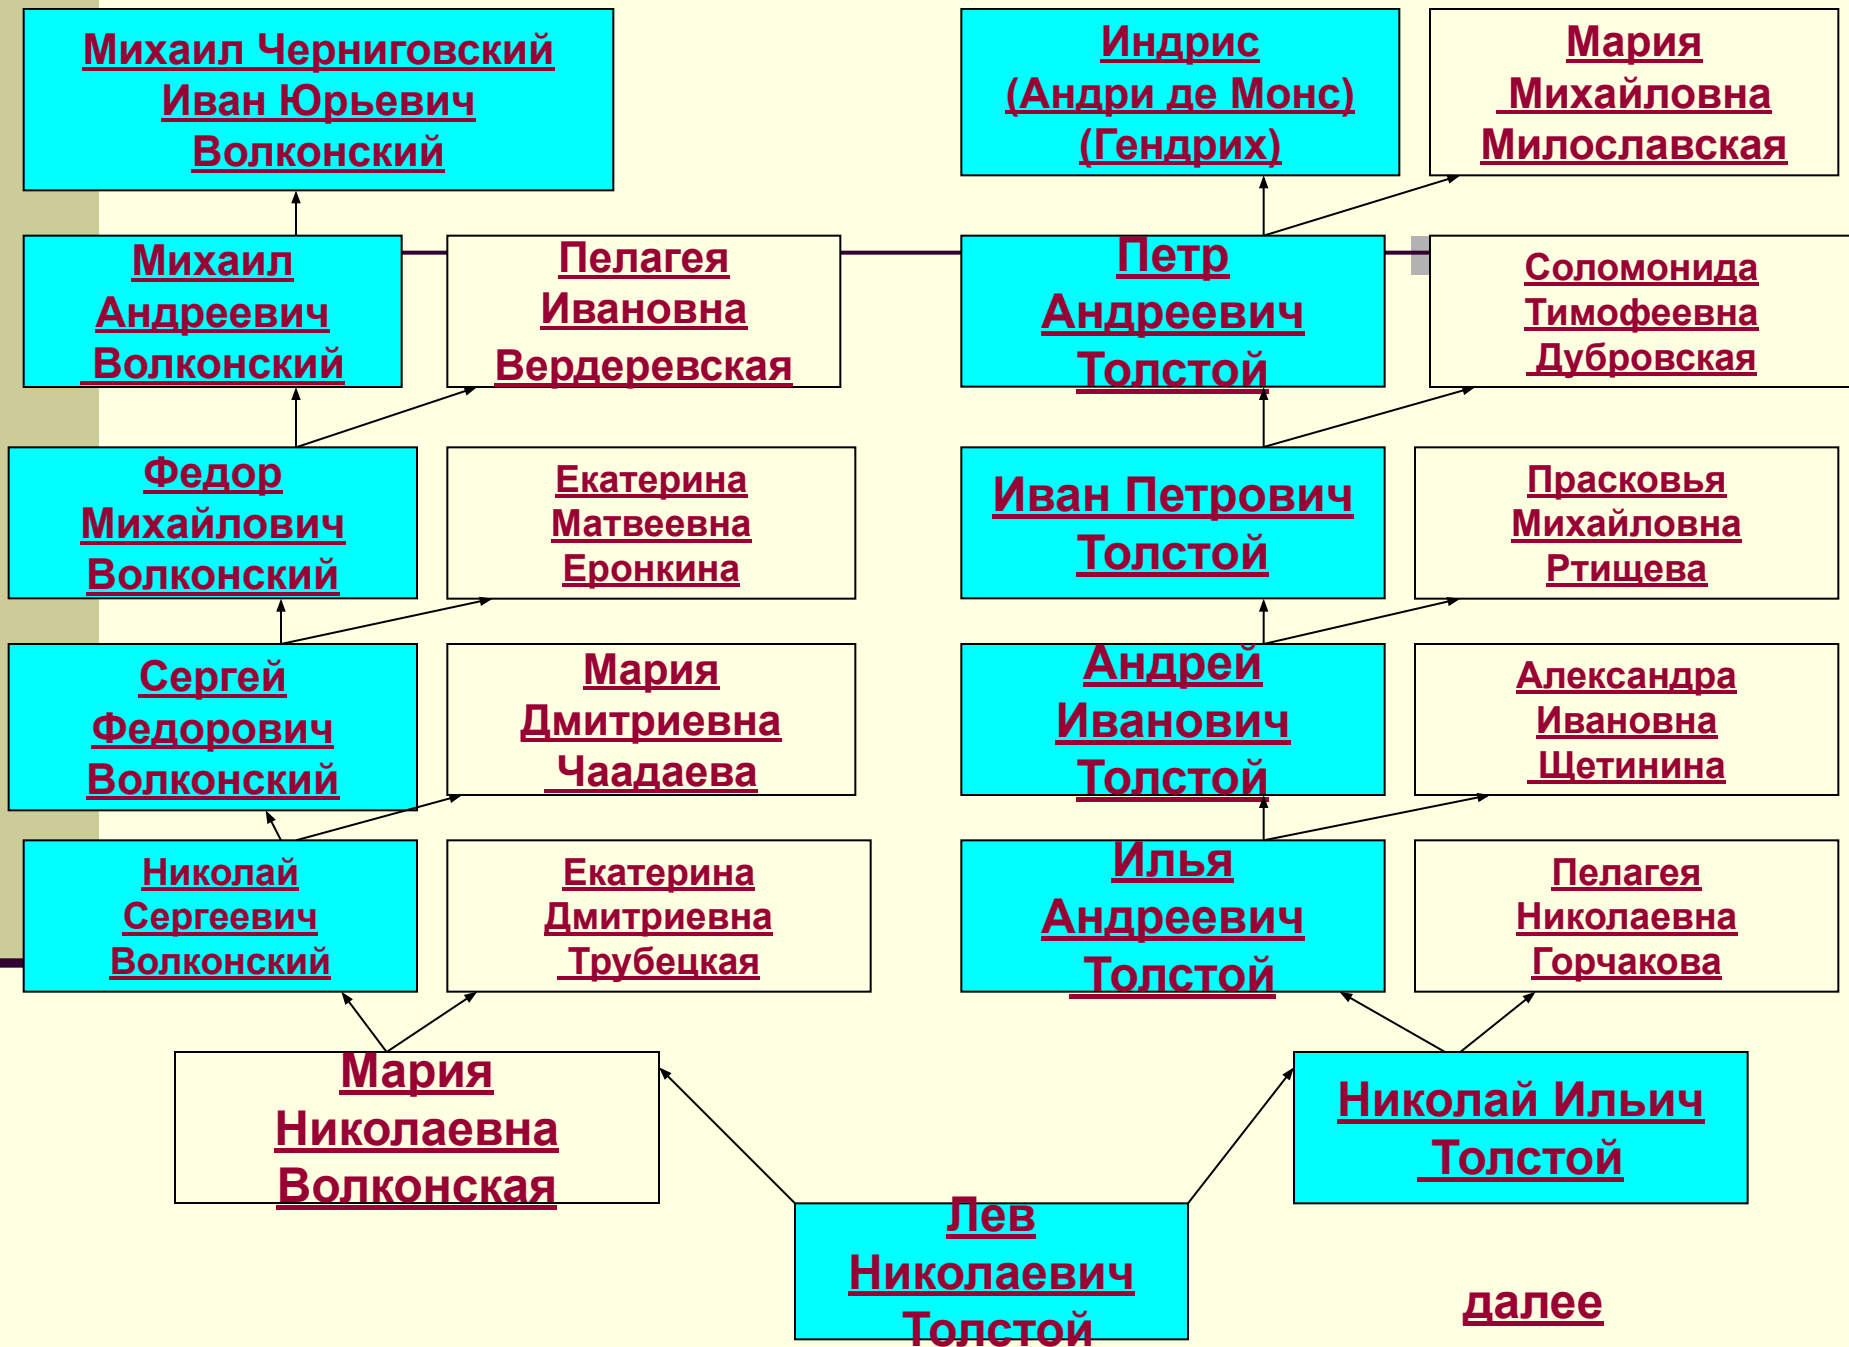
Михаил Черниговский
Иван Юрьевич
Волконский

Индрис
(Андри де Монс)
(Гендрих)

Мария
Михайловна
Милославская

Михаил
Андреевич
Волконский

Пелагея
Ивановна
Вердеревская

Петр
Андреевич
Толстой

Соломонида
Тимофеевна
Дубровская

Федор
Михайлович
Волконский

Екатерина
Матвеевна
Еронкина

Иван Петрович
Толстой

Прасковья
Михайловна
Ртищева

Сергей
Федорович
Волконский

Мария
Дмитриевна
Чаадаева

Андрей
Иванович
Толстой

Александра
Ивановна
Щетинина

Николай
Сергеевич
Волконский

Екатерина
Дмитриевна
Трубецкая

Илья
Андреевич
Толстой

Пелагея
Николаевна
Горчакова

Мария
Николаевна
Волконская

Николай Ильич
Толстой

Лев
Николаевич
Толстой

далее